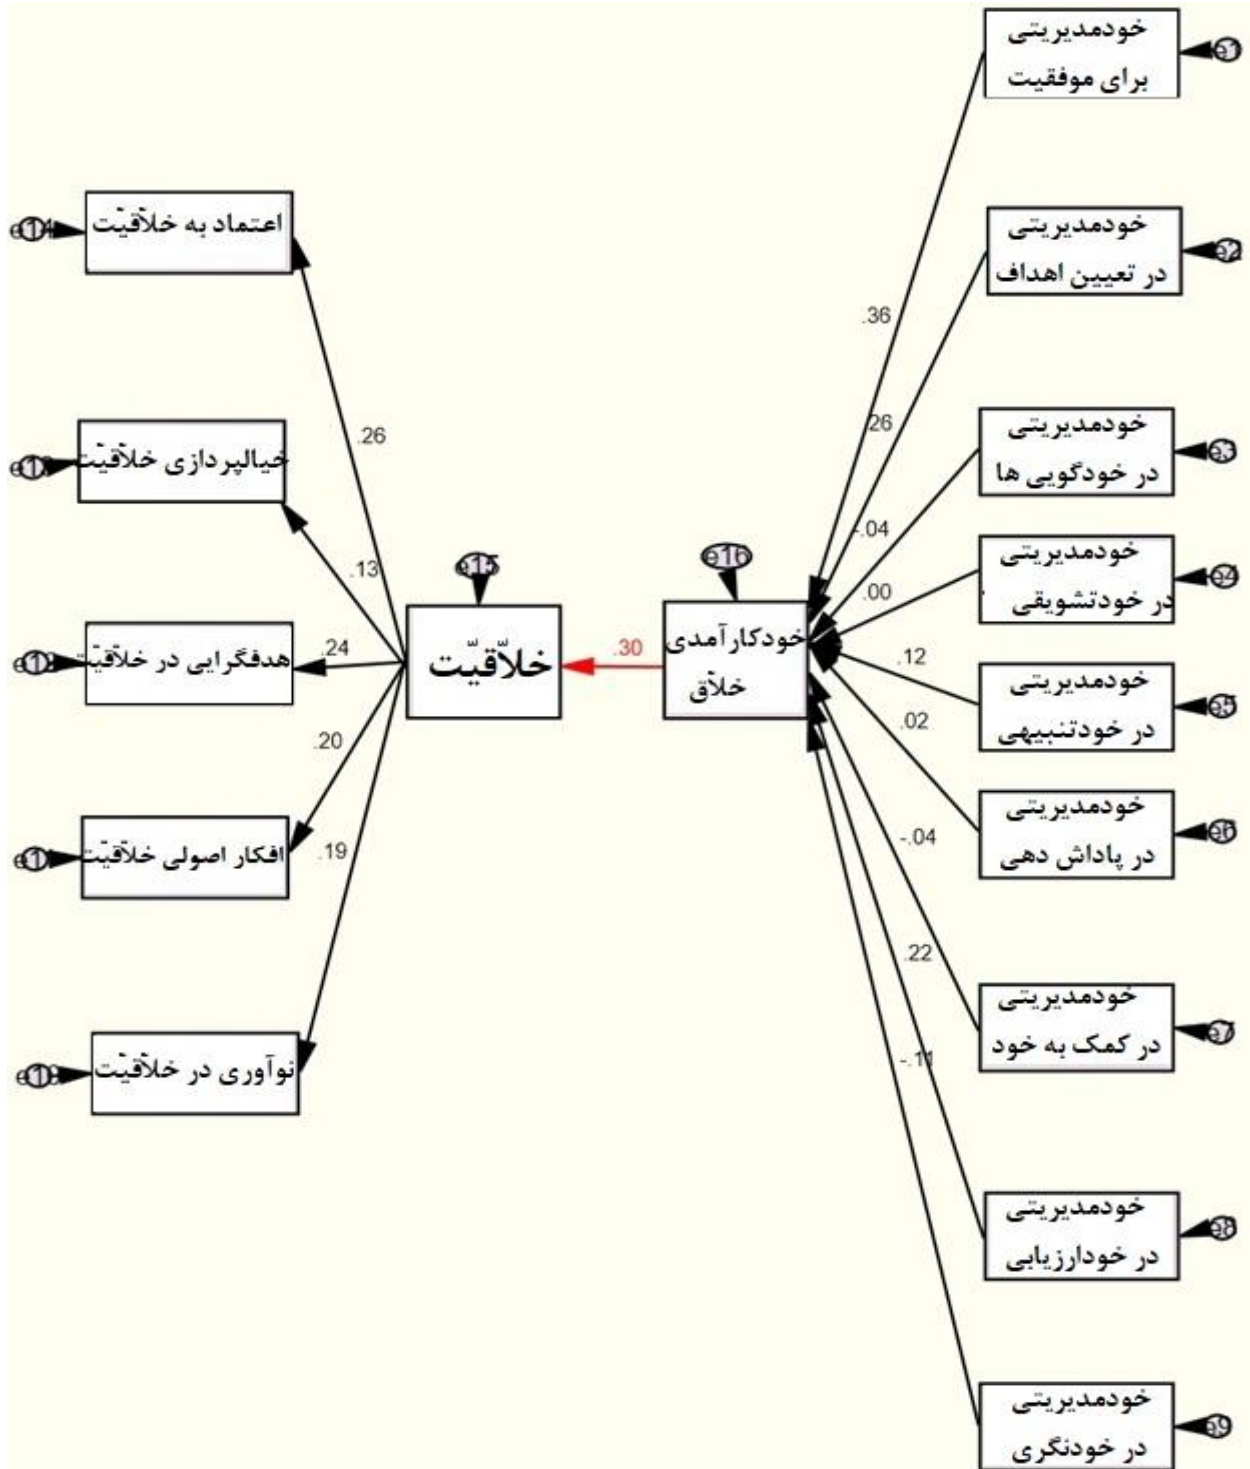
خودمدیریتی برای موفقیت
e1

اعتماد به خلاقیت
e14

خودمدیریتی در تعیین اهداف
e2

.36

خیالپردازی خلاقیت
e13

.26

.26

خودمدیریتی در خودگویی ها
e3

.13

e15

e16

-.04

خودمدیریتی در خودتشویقی
e4

.00

هدفگرایی در خلاقیت
e12

.24

خلاقیت

.30

خودکارآمدی خلاق

.12

خودمدیریتی در خودتنبیهی
e5

.02

.20

افکار اصولی خلاقیت
e11

.19

خودمدیریتی در پاداش دهی
e6

-.04

.22

خودمدیریتی در کمک به خود
e7

نوآوری در خلاقیت
e10

-.11

خودمدیریتی در خودارزیابی
e8

خودمدیریتی در خودنگری
e9